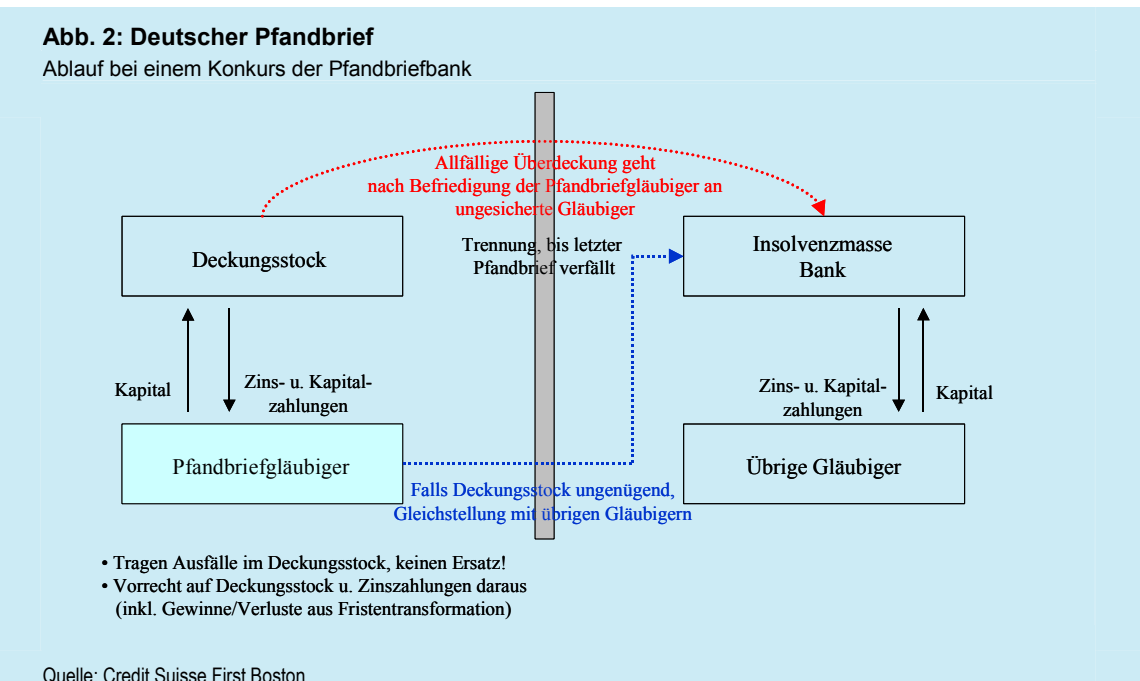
**Abb. 2: Deutscher Pfandbrief**
Ablauf bei einem Konkurs der Pfandbriefbank

Allfällige Überdeckung geht nach Befriedigung der Pfandbriefgläubiger an ungesicherte Gläubiger

Deckungsstock

Trennung, bis letzter Pfandbrief verfällt

Insolvenzmasse Bank

Kapital

Zins- u. Kapitalzahlungen

Zins- u. Kapitalzahlungen

Kapital

Pfandbriefgläubiger

Übrige Gläubiger

Falls Deckungsstock ungenügend, Gleichstellung mit übrigen Gläubigern

• Tragen Ausfälle im Deckungsstock, keinen Ersatz!
• Vorrecht auf Deckungsstock u. Zinszahlungen daraus (inkl. Gewinne/Verluste aus Fristentransformation)

Quelle: Credit Suisse First Boston